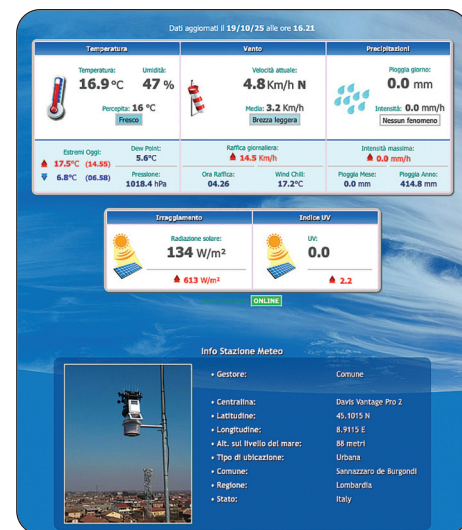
Dati aggiornati il 19/10/25 alle ore 16.21

Temperatura

Temperatura: 16.9 °C

Umidità: 47 %

Percepita: 16 °C

Fresco

Estremi Oggi:
17.5°C (14.55)
6.8°C (06.58)

Dew Point: 5.6°C

Pressione: 1018.4 hPa

Vento

Velocità attuale: 4.8 Km/h N

Media: 3.2 Km/h

Brezza leggera

Raffica giornaliera: 14.5 Km/h

Ora Raffica: 04.26

Wind Chill: 17.2°C

Precipitazioni

Pioggia giorno: 0.0 mm

Intensità: 0.0 mm/h

Nessun fenomeno

Intensità massima: 0.0 mm/h

Pioggia Mese: 0.0 mm

Pioggia Anno: 414.8 mm

Irraggiamento

Radiazione solare: 134 W/m²

613 W/m²

Indice UV

UV: 0.0

2.2

ONLINE

Info Stazione Meteo

• Gestore: Comune

• Centralina: Davis Vantage Pro 2

• Latitudine: 45.1015 N

• Longitudine: 8.9115 E

• Alt. sul livello del mare: 88 metri

• Tipo di ubicazione: Urbana

• Comune: Sannazzaro de Burgondi

• Regione: Lombardia

• Stato: Italy